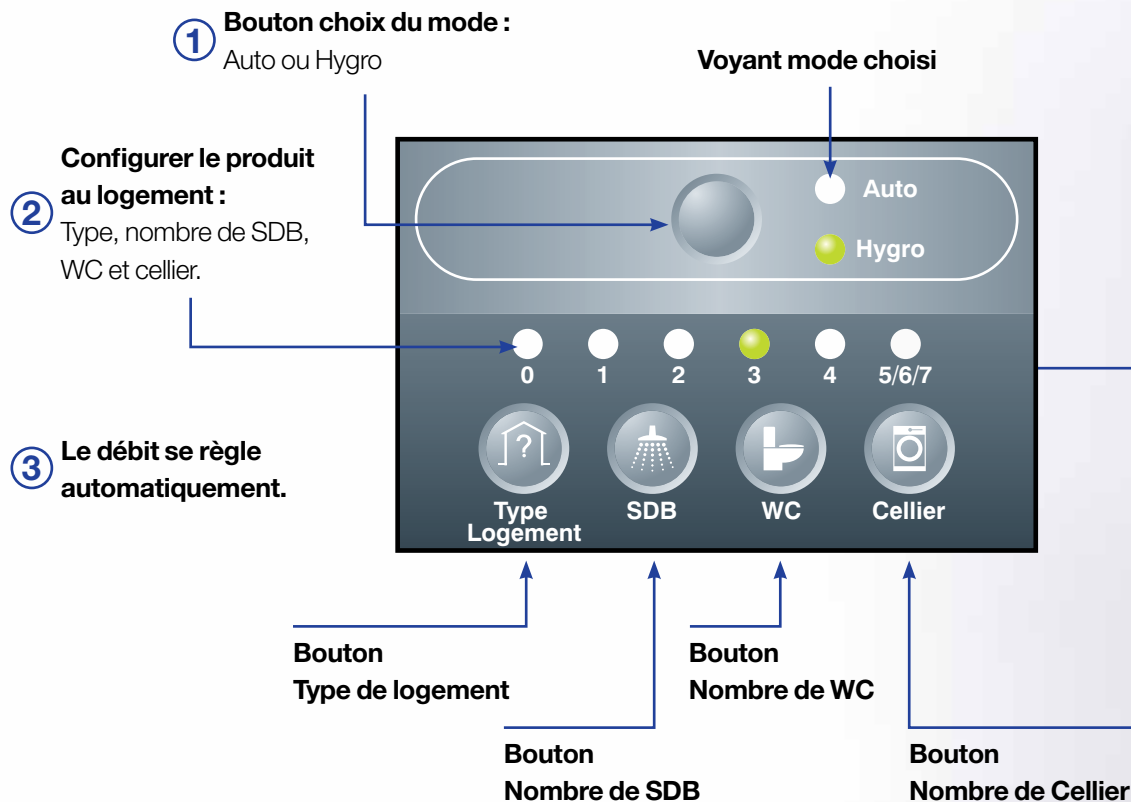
1 Bouton choix du mode :
Auto ou Hygro

Voyant mode choisi

2 Configurer le produit au logement :
Type, nombre de SDB, WC et cellier.

3 Le débit se règle automatiquement.

Auto
Hygro

0 1 2 3 4 5/6/7

Type Logement
SDB
WC
Cellier

Bouton
Type de logement

Bouton
Nombre de WC

Bouton
Nombre de SDB

Bouton
Nombre de Cellier